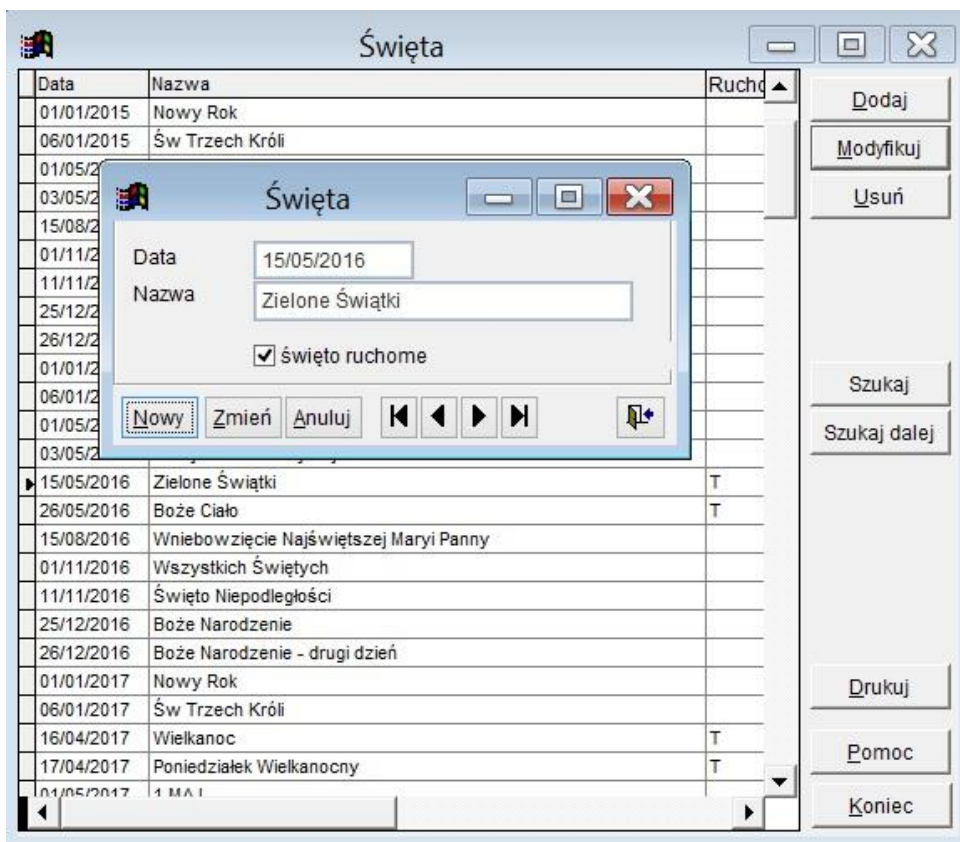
Święta

| Data | Nazwa | Ruch |
|---|---|---|
| 01/01/2015 | Nowy Rok | |
| 06/01/2015 | Św Trzech Króli | |
| 01/05/2 | | |
| 03/05/2 | | |
| 15/08/2 | | |
| 01/11/2 | | |
| 11/11/2 | | |
| 25/12/2 | | |
| 26/12/2 | | |
| 01/01/2 | | |
| 06/01/2 | | |
| 01/05/2 | | |
| 03/05/2 | | |
| 15/05/2016 | Zielone Świątki | T |
| 26/05/2016 | Boże Ciało | T |
| 15/08/2016 | Wniebowzięcie Najświętszej Maryi Panny | |
| 01/11/2016 | Wszystkich Świętych | |
| 11/11/2016 | Święto Niepodległości | |
| 25/12/2016 | Boże Narodzenie | |
| 26/12/2016 | Boże Narodzenie - drugi dzień | |
| 01/01/2017 | Nowy Rok | |
| 06/01/2017 | Św Trzech Króli | |
| 16/04/2017 | Wielkanoc | T |
| 17/04/2017 | Poniedziałek Wielkanocny | T |
| 01/05/2017 | 1 MAJ | |

Dodaj
Modyfikuj
Usuń
Szukaj
Szukaj dalej
Drukuj
Pomoc
Koniec

Święta

Data 15/05/2016
Nazwa Zielone Świątki
święto ruchome

Nowy Zmień Anuluj